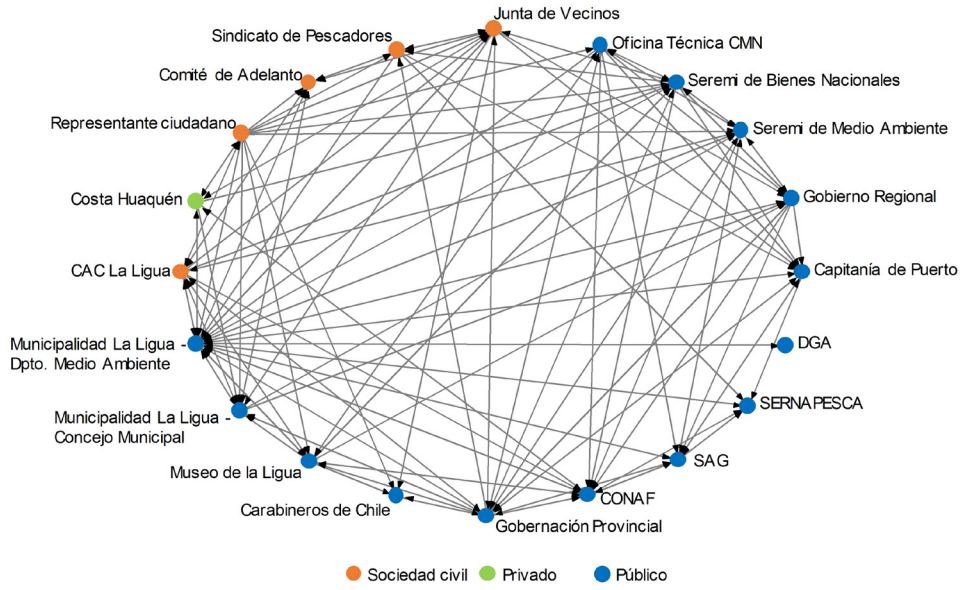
Junta de Vecinos
Sindicato de Pescadores
Oficina Técnica CMN
Comité de Adelanto
Seremi de Bienes Nacionales
Representante ciudadano
Seremi de Medio Ambiente
Costa Huaquén
Gobierno Regional
CAC La Ligua
Capitanía de Puerto
Municipalidad La Ligua - Dpto. Medio Ambiente
DGA
Municipalidad La Ligua - Concejo Municipal
SERNAPESCA
Museo de la Ligua
SAG
Carabineros de Chile
CONAF
Gobernación Provincial

Sociedad civil
Privado
Público